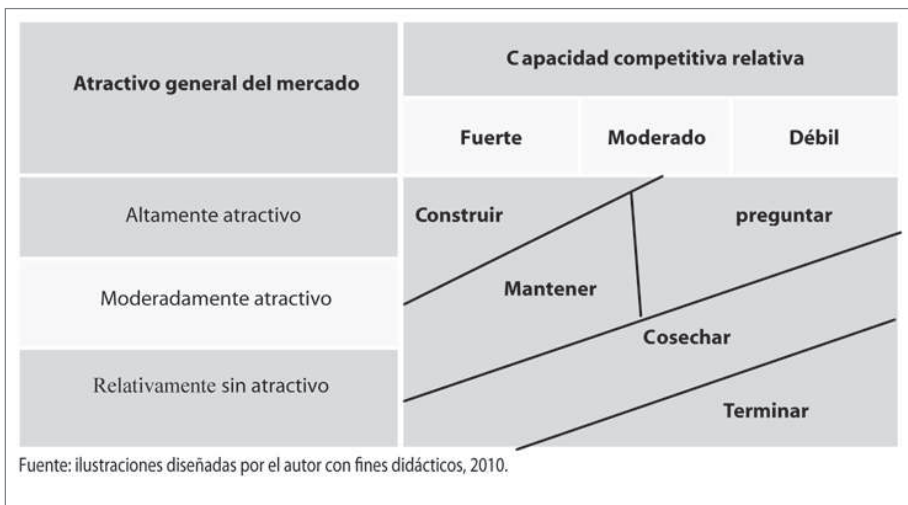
| Atractivo general del mercado | C apacidad competitiva relativa | | |
|---|---|---|---|
| | Fuerte | Moderado | Débil |
| Altamente atractivo | | | |
| Moderadamente atractivo | | | |
| Relativamente sin atractivo | | | |

Construir

preguntar

Mantener

Cosechar

Terminar

Fuente: ilustraciones diseñadas por el autor con fines didácticos, 2010.